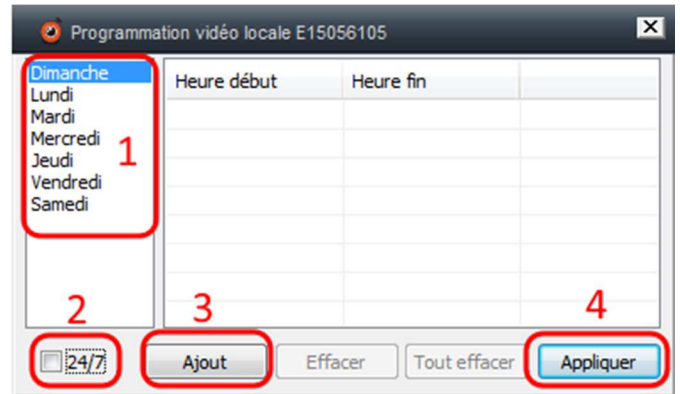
Programmation vidéo locale E15056105

Dimanche
Lundi
Mardi
Mercredi
Jeudi
Vendredi
Samedi

1

| Heure début | Heure fin | |
|---|---|---|
| | | |

2

24/7

3

Ajout

Effacer

Tout effacer

4

Appliquer